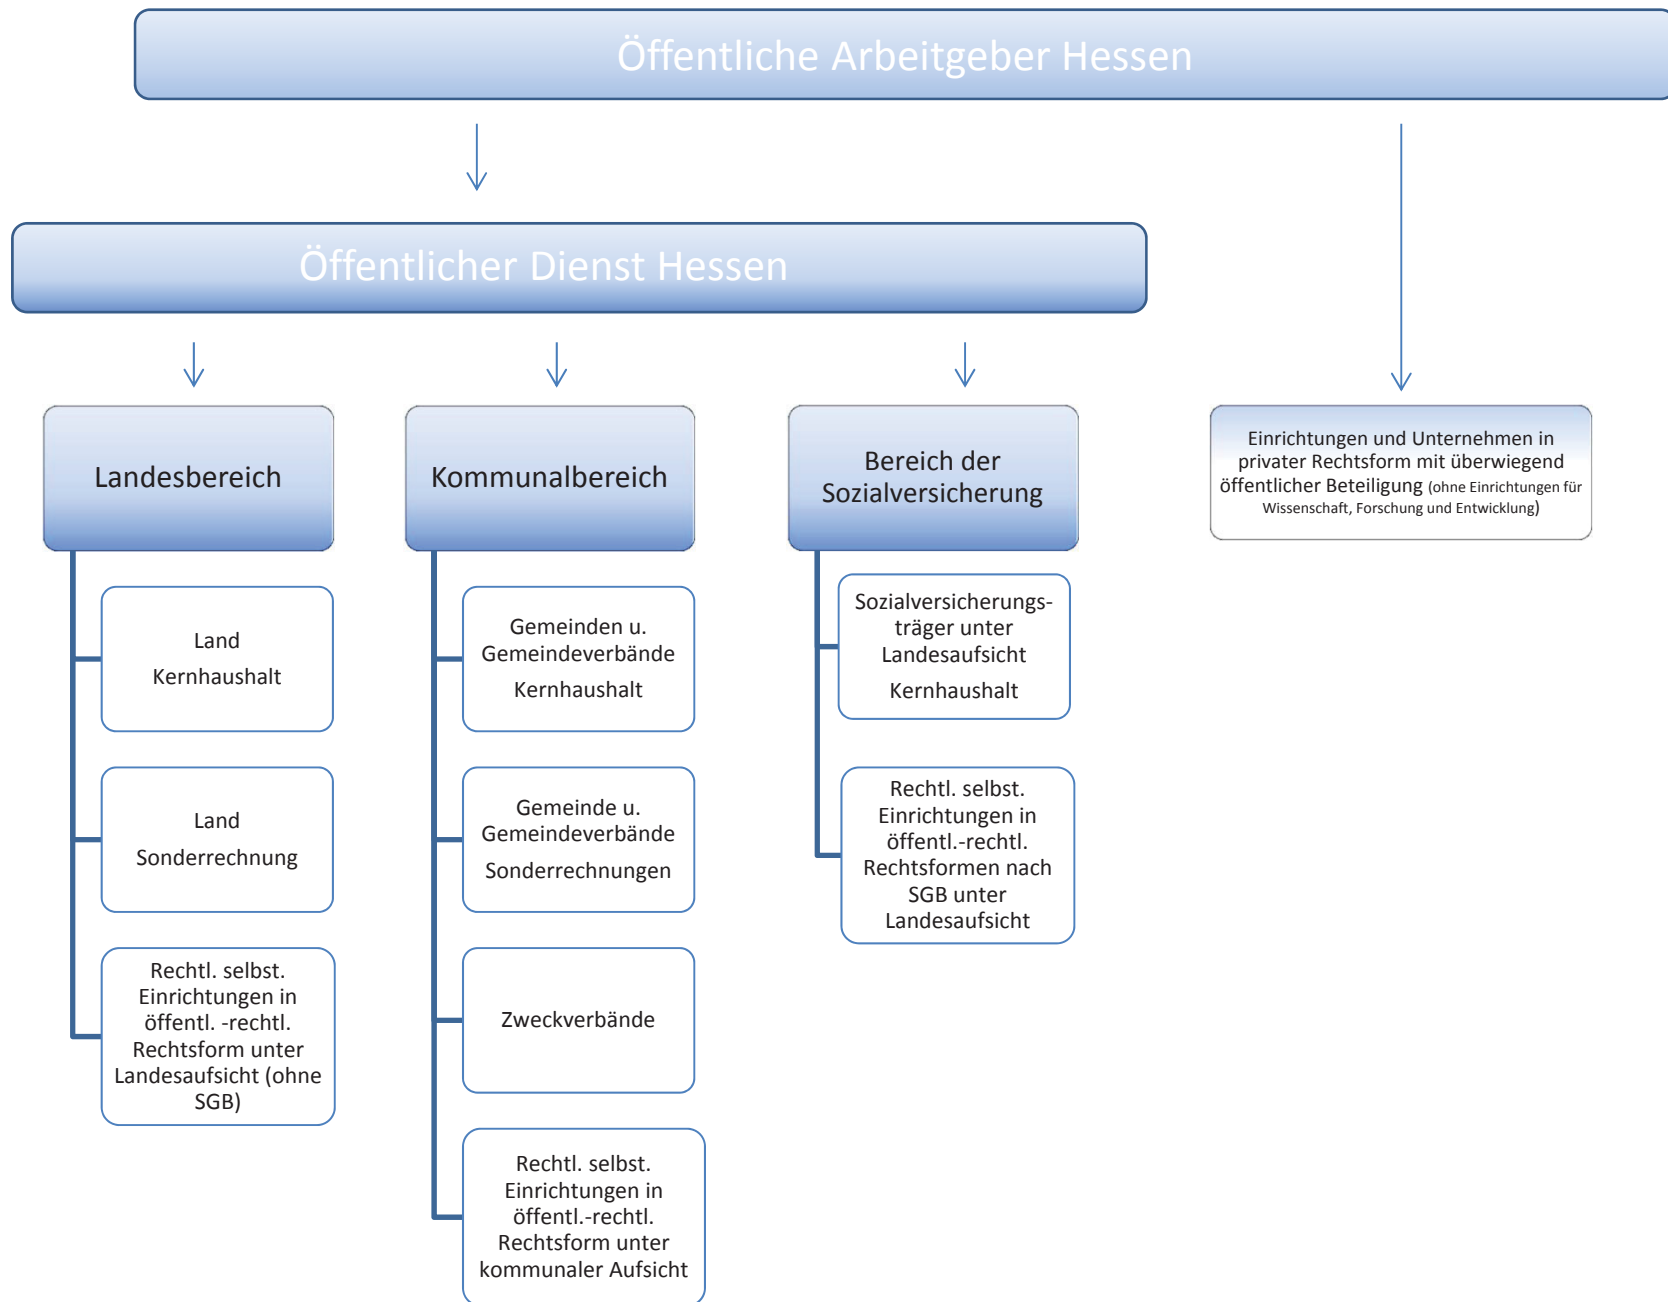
Öffentliche Arbeitgeber Hessen

Öffentlicher Dienst Hessen

Landesbereich

Land
Kernhaushalt

Land
Sonderrechnung

Rechtl. selbst. Einrichtungen in öffentl. -rechtl. Rechtsform unter Landesaufsicht (ohne SGB)

Kommunalbereich

Gemeinden u. Gemeindeverbände
Kernhaushalt

Gemeinde u. Gemeindeverbände
Sonderrechnungen

Zweckverbände

Rechtl. selbst. Einrichtungen in öffentl.-rechtl. Rechtsform unter kommunaler Aufsicht

Bereich der Sozialversicherung

Sozialversicherungsträger unter Landesaufsicht
Kernhaushalt

Rechtl. selbst. Einrichtungen in öffentl.-rechtl. Rechtsformen nach SGB unter Landesaufsicht

Einrichtungen und Unternehmen in privater Rechtsform mit überwiegend öffentlicher Beteiligung (ohne Einrichtungen für Wissenschaft, Forschung und Entwicklung)